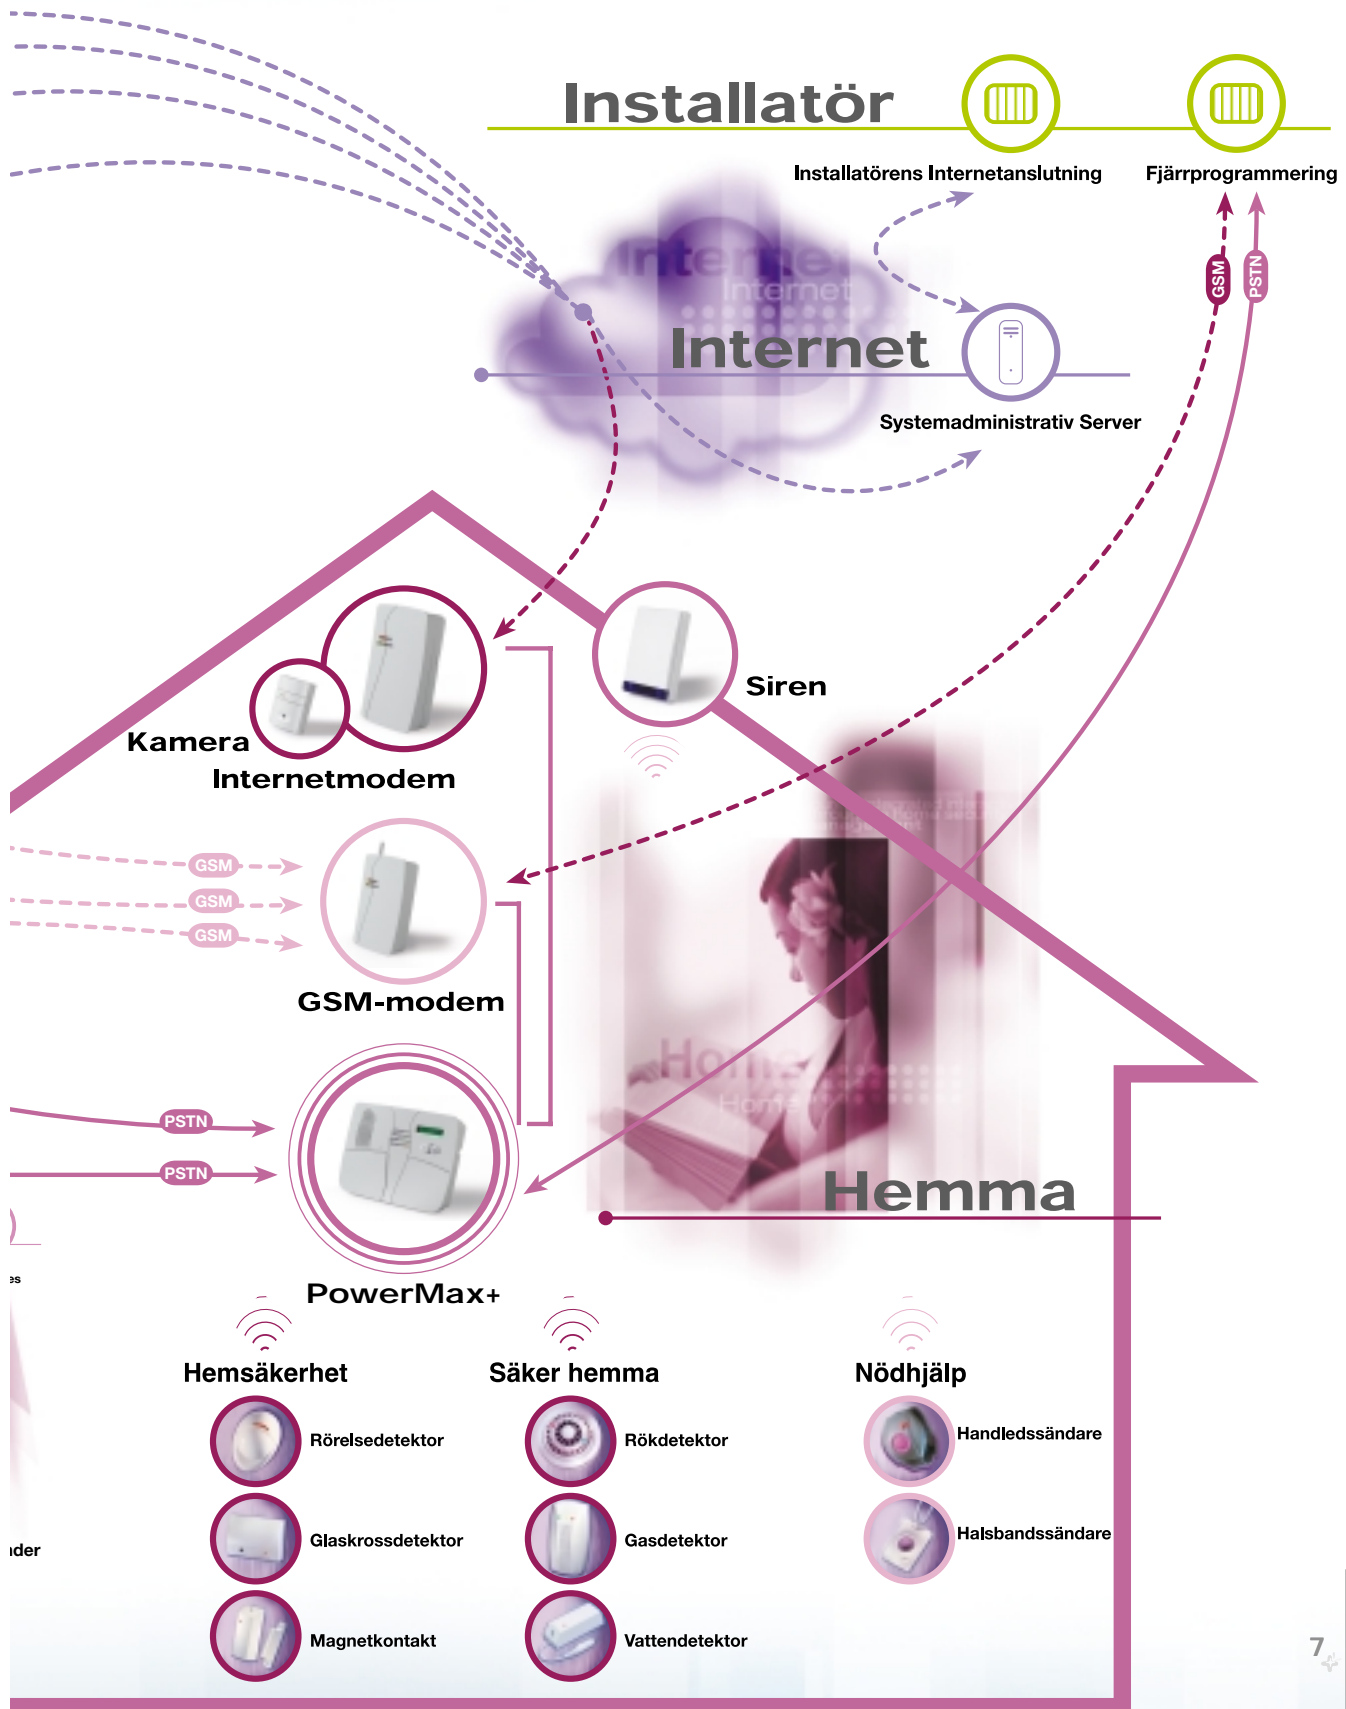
Installatör

Installatörens Internetanslutning

Fjärrprogrammering

GSM

PSTN

Internet

Internet

Internet

Systemadministrativ Server

Siren

Kamera

Internetmodem

GSM

GSM

GSM

GSM-modem

PSTN

PSTN

Home

Home

Hemma

es

PowerMax+

Hemsäkerhet

Rörelsedetektor

Glaskrossdetektor

Magnetkontakt

Säker hemma

Rökdetektor

Gasdetektor

Vattendetektor

Nödhjälp

Handledssändare

Halsbandssändare

ıder

7